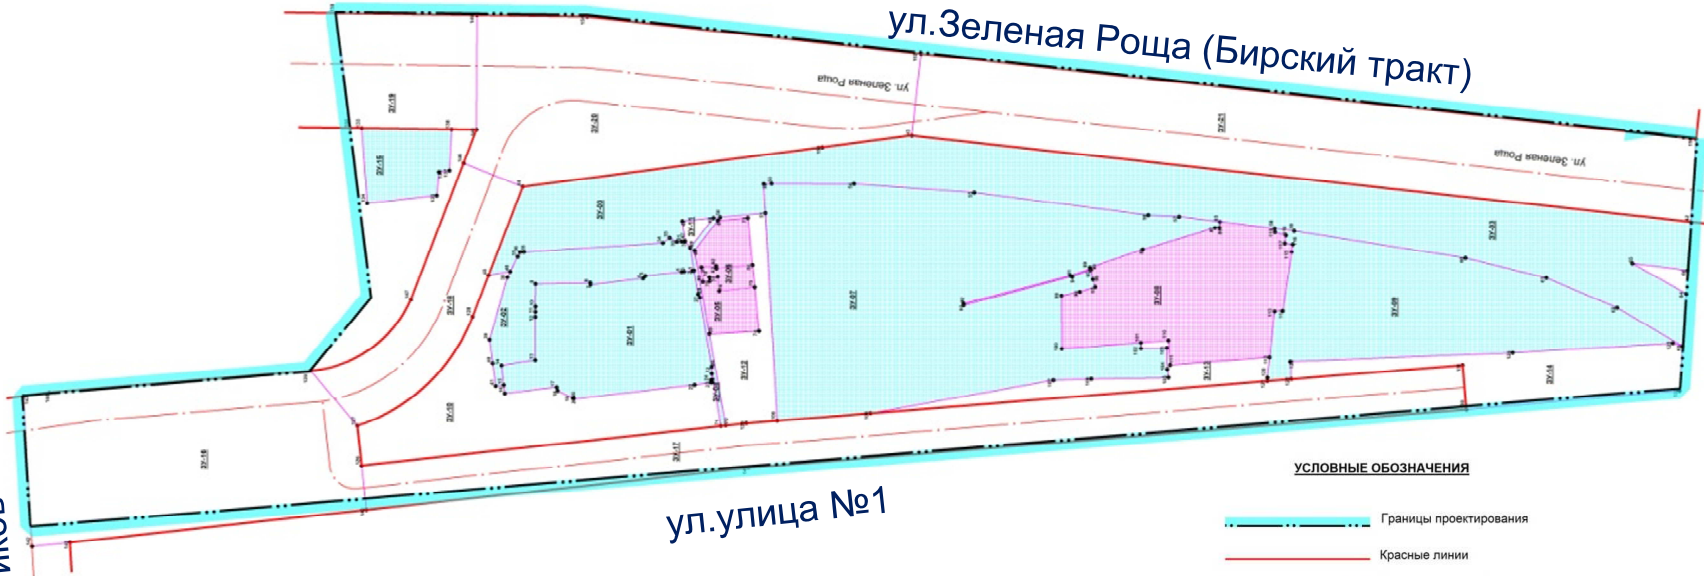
ул.Зеленая Роща (Бирский тракт)

ул. Зеленая Роща

ул. Зеленая Роща

ЗУ:19

ЗУ:20

ЗУ:21

ЗУ:15

ЗУ:09

ЗУ:07

ЗУ:03

ЗУ:02

ЗУ:01

ЗУ:05

ЗУ:08

ЗУ:09

ЗУ:12

ЗУ:13

ЗУ:14

ЗУ:10

ЗУ:16

ЗУ:17

ЗУ:18

ул.улица №1

УСЛОВНЫЕ ОБОЗНАЧЕНИЯ

Границы проектирования

Красные линии

ИКОВ